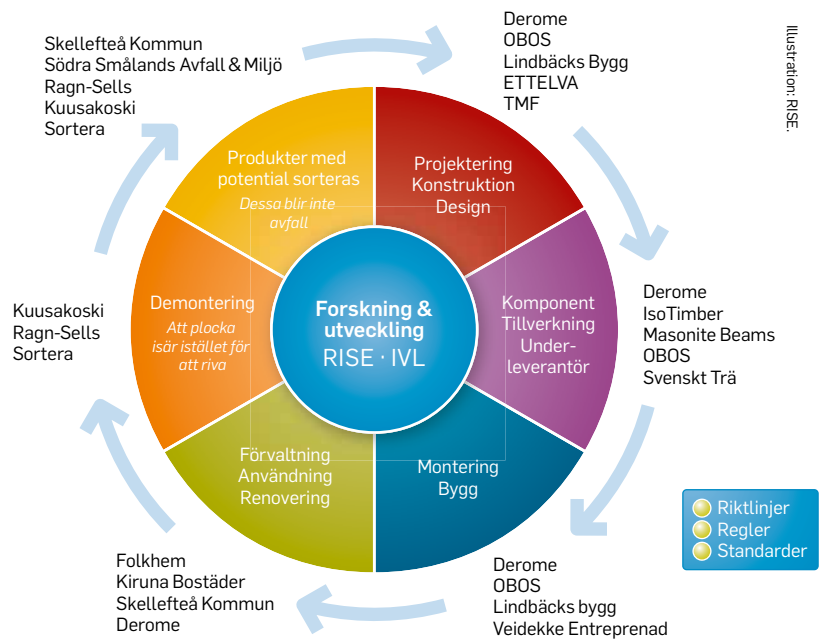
Skellefteå Kommun
Södra Smålands Avfall & Miljö
Ragn-Sells
Kuusakoski
Sortera

Derome
OBOS
Lindbäcks Bygg
ETTELVA
TMF

Illustration: RISE.

Produkter med potential sorteras
Dessa blir inte avfall

Projektering
Konstruktion
Design

Demontering
Att plocka isär istället för att riva

Forskning & utveckling
RISE · IVL

Komponent Tillverkning Underleverantör

Kuusakoski
Ragn-Sells
Sortera

Derome
IsoTimber
Masonite Beams
OBOS
Svenskt Trä

Förvaltning
Användning
Renovering

Montering
Bygg

Riktlinjer
Regler
Standarder

Folkhem
Kiruna Bostäder
Skellefteå Kommun
Derome

Derome
OBOS
Lindbäcks bygg
Veidekke Entreprenad